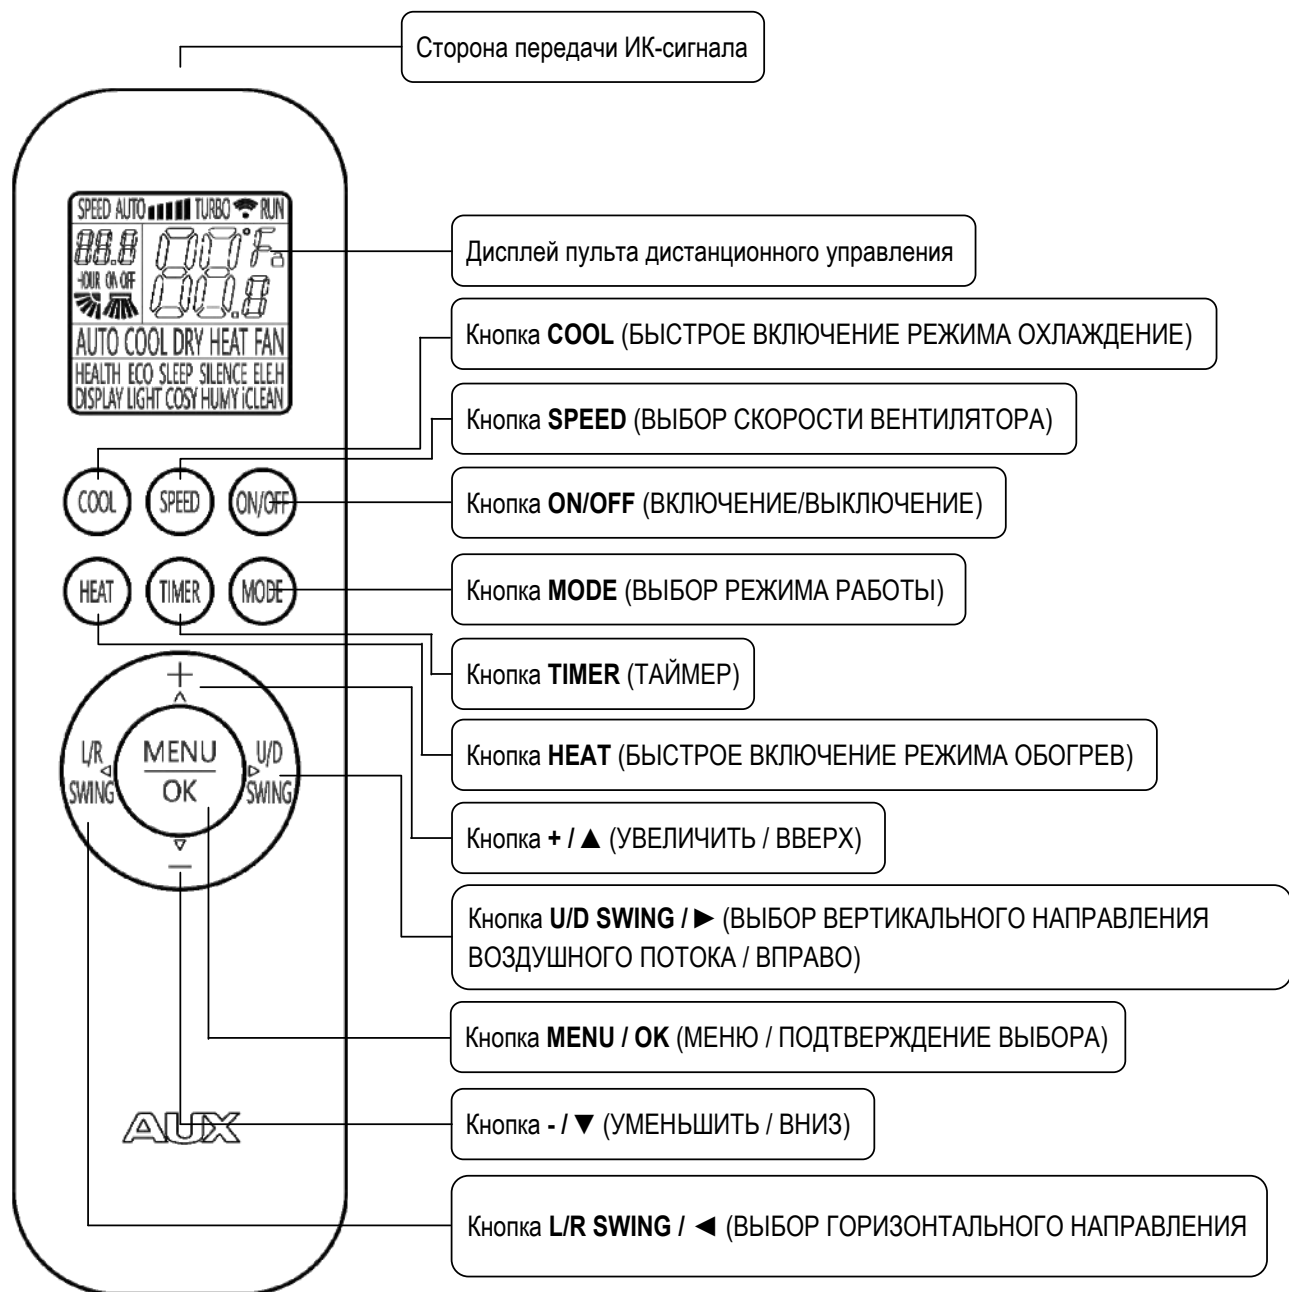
Сторона передачи ИК-сигнала

SPEED AUTO TURBO RUN
88.8 °F
HOUR ON OFF
88.8
AUTO COOL DRY HEAT FAN
HEALTH ECO SLEEP SILENCE ELE.H
DISPLAY LIGHT COSY HUMY iCLEAN

Дисплей пульта дистанционного управления

Кнопка **COOL** (БЫСТРОЕ ВКЛЮЧЕНИЕ РЕЖИМА ОХЛАЖДЕНИЕ)

Кнопка **SPEED** (ВЫБОР СКОРОСТИ ВЕНТИЛЯТОРА)

COOL SPEED ON/OFF

Кнопка **ON/OFF** (ВКЛЮЧЕНИЕ/ВЫКЛЮЧЕНИЕ)

HEAT TIMER MODE

Кнопка **MODE** (ВЫБОР РЕЖИМА РАБОТЫ)

Кнопка **TIMER** (ТАЙМЕР)

+

Кнопка **HEAT** (БЫСТРОЕ ВКЛЮЧЕНИЕ РЕЖИМА ОБОГРЕВ)

L/R SWING MENU OK U/D SWING

Кнопка **+ / ▲** (УВЕЛИЧИТЬ / ВВЕРХ)

−

Кнопка **U/D SWING / ►** (ВЫБОР ВЕРТИКАЛЬНОГО НАПРАВЛЕНИЯ ВОЗДУШНОГО ПОТОКА / ВПРАВО)

Кнопка **MENU / OK** (МЕНЮ / ПОДТВЕРЖДЕНИЕ ВЫБОРА)

AUX

Кнопка **- / ▼** (УМЕНЬШИТЬ / ВНИЗ)

Кнопка **L/R SWING / ◄** (ВЫБОР ГОРИЗОНТАЛЬНОГО НАПРАВЛЕНИЯ